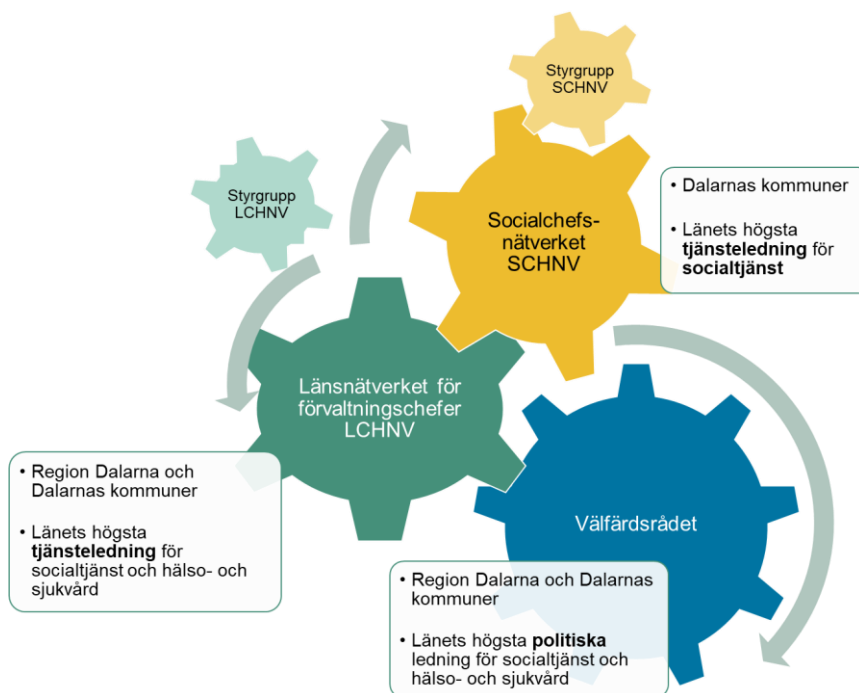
Styrgrupp SCHNV

Styrgrupp LCHNV

Socialchefsnätverket SCHNV

• Dalarnas kommuner

• Länets högsta **tjänsteledning** för **socialtjänst**

Länsnätverket för förvaltningschefer LCHNV

• Region Dalarna och Dalarnas kommuner

• Länets högsta **tjänsteledning** för socialtjänst och hälso- och sjukvård

Välfärdsrådet

• Region Dalarna och Dalarnas kommuner

• Länets högsta **politiska** ledning för socialtjänst och hälso- och sjukvård